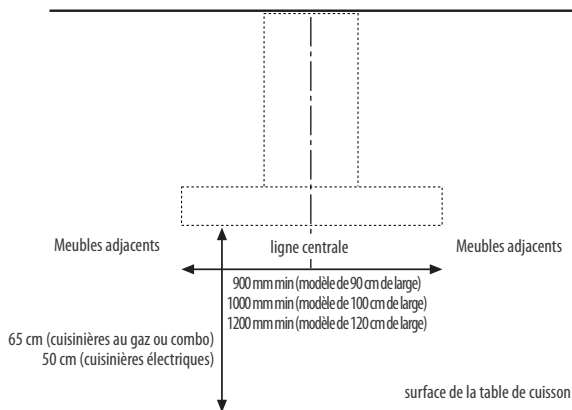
Meubles adjacents

ligne centrale

Meubles adjacents

900 mm min (modèle de 90 cm de large)
1000 mm min (modèle de 100 cm de large)
1200 mm min (modèle de 120 cm de large)

65 cm (cuisinières au gaz ou combo)
50 cm (cuisinières électriques)

surface de la table de cuisson